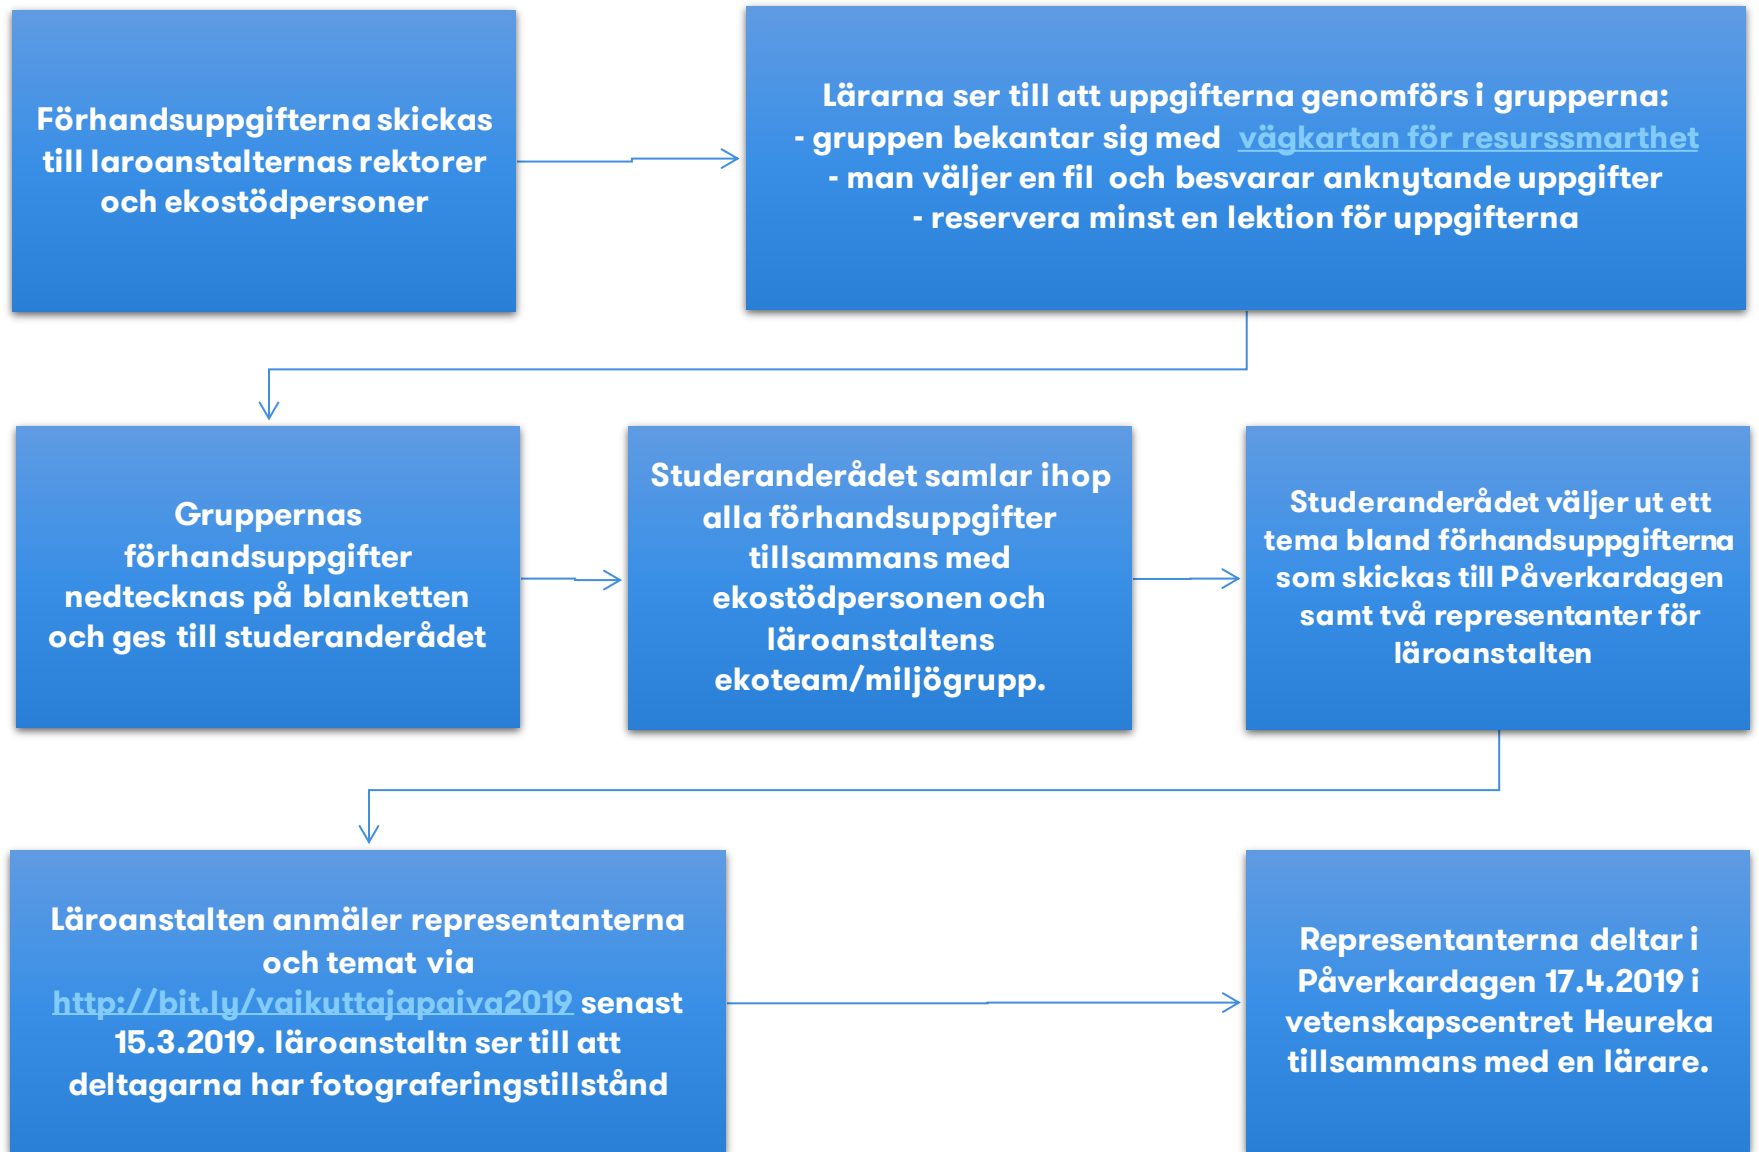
Förhandsuppgifterna skickas till laroanstalternas rektorer och ekostödpersoner

Lärarna ser till att uppgifterna genomförs i grupperna:
- gruppen bekantar sig med vägkartan för resurssmarthet
- man väljer en fil och besvarar anknytande uppgifter
- reservera minst en lektion för uppgifterna

Gruppernas förhandsuppgifter nedtecknas på blanketten och ges till studeranderådet

Studeranderådet samlar ihop alla förhandsuppgifter tillsammans med ekostödpersonen och läroanstaltens ekoteam/miljögrupp.

Studeranderådet väljer ut ett tema bland förhandsuppgifterna som skickas till Påverkardagen samt två representanter för läroanstalten

Läroanstalten anmäler representanterna och temat via http://bit.ly/vaikuttajapaiva2019 senast 15.3.2019. läroanstaltn ser till att deltagarna har fotograferingstillstånd

Representanterna deltar i Påverkardagen 17.4.2019 i vetenskapscentret Heureka tillsammans med en lärare.